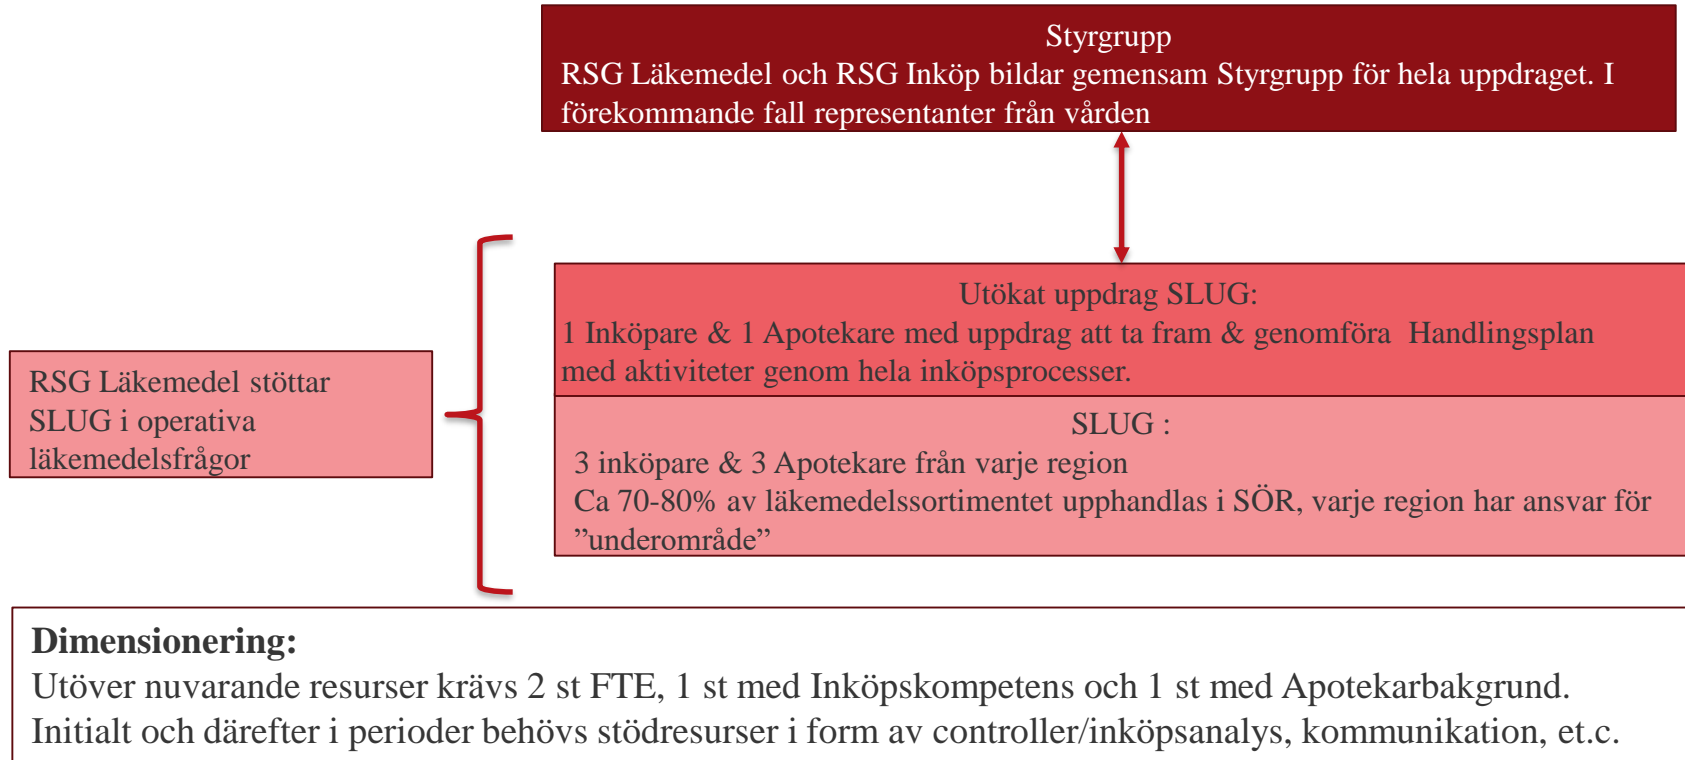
Styrgrupp
RSG Läkemedel och RSG Inköp bildar gemensam Styrgrupp för hela uppdraget. I förekommande fall representanter från vården

Utökat uppdrag SLUG:
1 Inköpare & 1 Apotekare med uppdrag att ta fram & genomföra Handlingsplan med aktiviteter genom hela inköpsprocesser.

SLUG :
3 inköpare & 3 Apotekare från varje region
Ca 70-80% av läkemedelssortimentet upphandlas i SÖR, varje region har ansvar för ”underområde”

RSG Läkemedel stöttar SLUG i operativa läkemedelsfrågor

Dimensionering:
Utöver nuvarande resurser krävs 2 st FTE, 1 st med Inköpskompetens och 1 st med Apotekarbakgrund.
Initialt och därefter i perioder behövs stödresurser i form av controller/inköpsanalys, kommunikation, et.c.